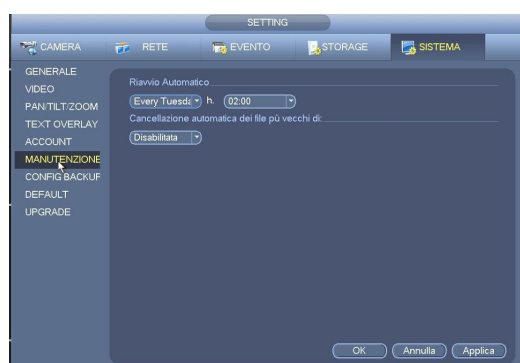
SETTING

CAMERA
RETE
EVENTO
STORAGE
SISTEMA

GENERALE
VIDEO
PAN/TILT/ZOOM
TEXT OVERLAY
ACCOUNT
MANUTENZIONE
CONFIG BACKUF
DEFAULT
UPGRADE

Riavvio Automatico
Every Tuesda h. 02:00
Cancellazione automatica dei file più vecchi di:
Disabilitata

OK
Annulla
Applica